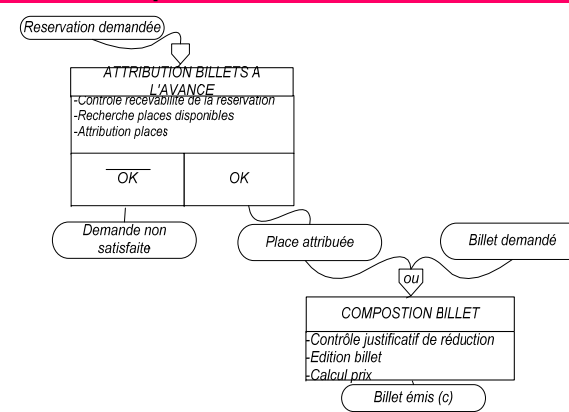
Reservation demandée

ATTRIBUTION BILLETS A L'AVANCE

-Controle recevabilité de la réservation
-Recherche places disponibles
-Attribution places

$\overline{OK}$

OK

Demande non satisfaite

Place attribuée

Billet demandé

ou

COMPOSTION BILLET

-Contrôle justificatif de réduction
-Edition billet
-Calcul prix

Billet émis (c)